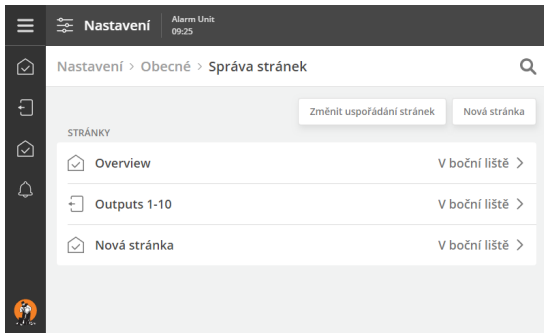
Nastavení

Alarm Unit
09:25

Nastavení > Obecné > Správa stránek

Změnit uspořádání stránek

Nová stránka

STRÁNKY

Overview V boční liště >

Outputs 1-10 V boční liště >

Nová stránka V boční liště >